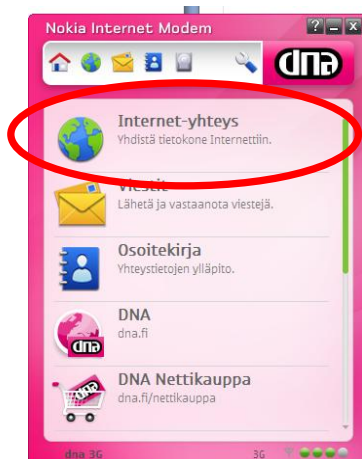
Nokia Internet Modem

?

dna

Internet-yhteys
Yhdistä tietokone Internettiin.

Viestit
Lähetä ja vastaanota viestejä.

Osoitekirja
Yhteystietojen ylläpito.

DNA
dna.fi

DNA Nettikauppa
dna.fi/nettikauppa

dna 3G
3G